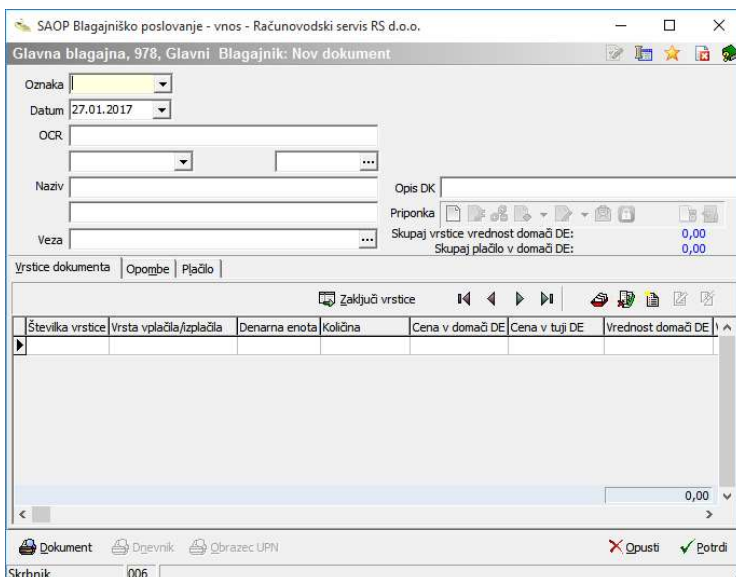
SAOP Blagajniško poslovanje - vnos - Računovodski servis RS d.o.o.

Glavna blagajna, 978, Glavni Blagajnik: Nov dokument

Oznaka

Datum 27.01.2017

OCR

Naziv

Veza

Opis DK

Priponka

Skupaj vrstice vrednost domači DE: 0,00

Skupaj plačilo v domači DE: 0,00

Vrstice dokumenta | Opombe | Plačilo

Zaključi vrstice

| Številka vrstice | Vrsta vplačila/izplačila | Denarna enota | Količina | Cena v domači DE | Cena v tuji DE | Vrednost domači DE |
|---|---|---|---|---|---|---|
| | | | | | | |

0,00

Dokument Dnevnik Obrazec UPN Opusti Potrdi

Skrbnik 006